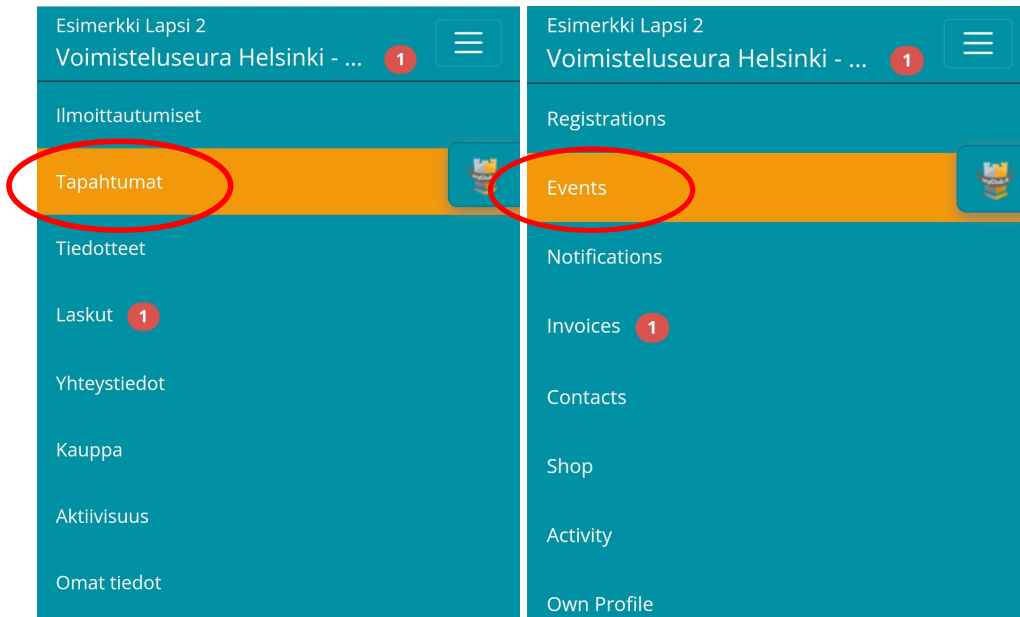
Esimerkki Lapsi 2
Voimisteluseura Helsinki - ... 1

Ilmoittautumiset

Tapahtumat

Tiedotteet

Laskut 1

Yhteystiedot

Kauppa

Aktiivisuus

Omat tiedot

Esimerkki Lapsi 2
Voimisteluseura Helsinki - ... 1

Registrations

Events

Notifications

Invoices 1

Contacts

Shop

Activity

Own Profile